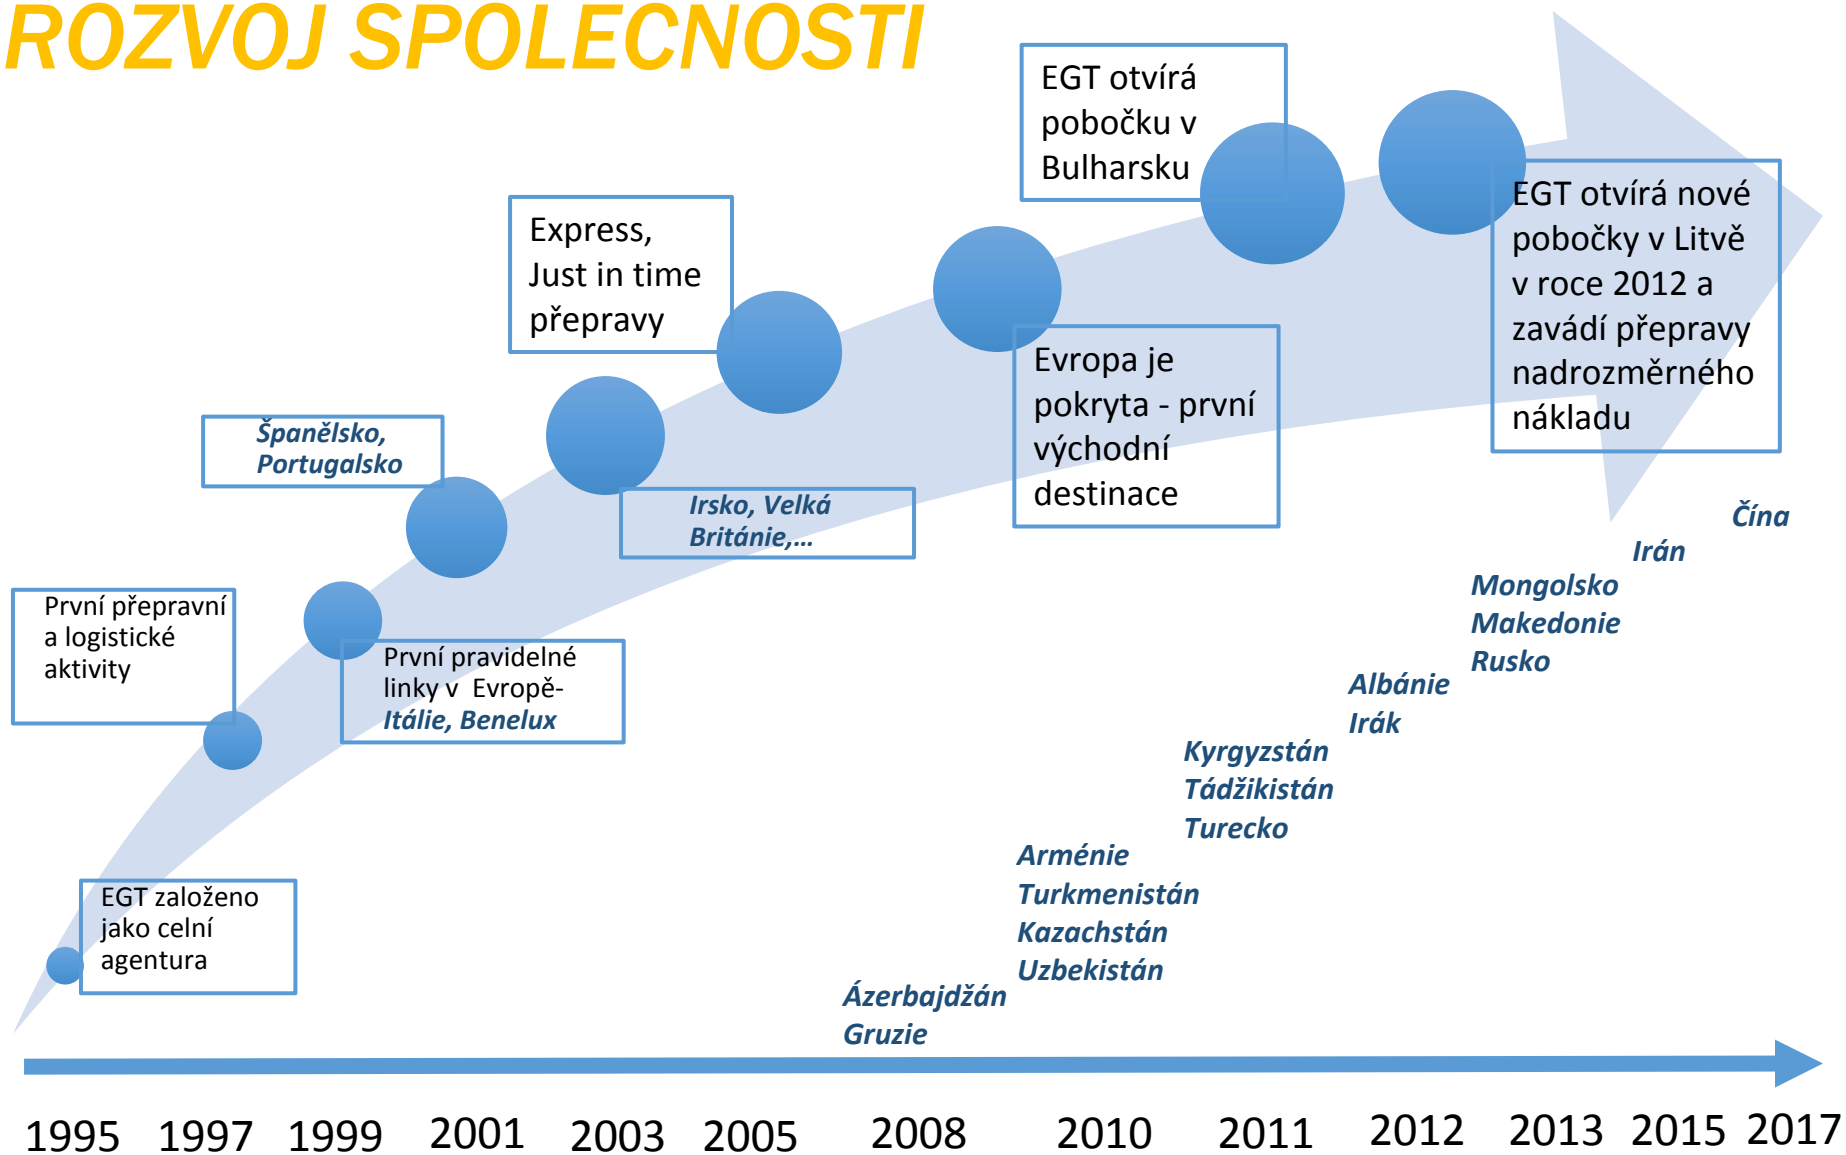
ROZVOJ SPOLECNOSTI

EGT otvírá pobočku v Bulharsku

Express, Just in time přepravy

EGT otvírá nové pobočky v Litvě v roce 2012 a zavádí přepravy nadrozměrného nákladu

Španělsko, Portugalsko

Irsko, Velká Británie,...

Evropa je pokryta - první východní destinace

První přepravní a logistické aktivity

První pravidelné linky v Evropě- Itálie, Benelux

Čína

Irán

Mongolsko
Makedonie
Rusko

Albánie
Irák

Kyrgyzstán
Tádžikistán
Turecko

Arménie
Turkmenistán
Kazachstán
Uzbekistán

EGT založeno jako celní agentura

Ázerbajdžán
Gruzie

1995 1997 1999 2001 2003 2005 2008 2010 2011 2012 2013 2015 2017